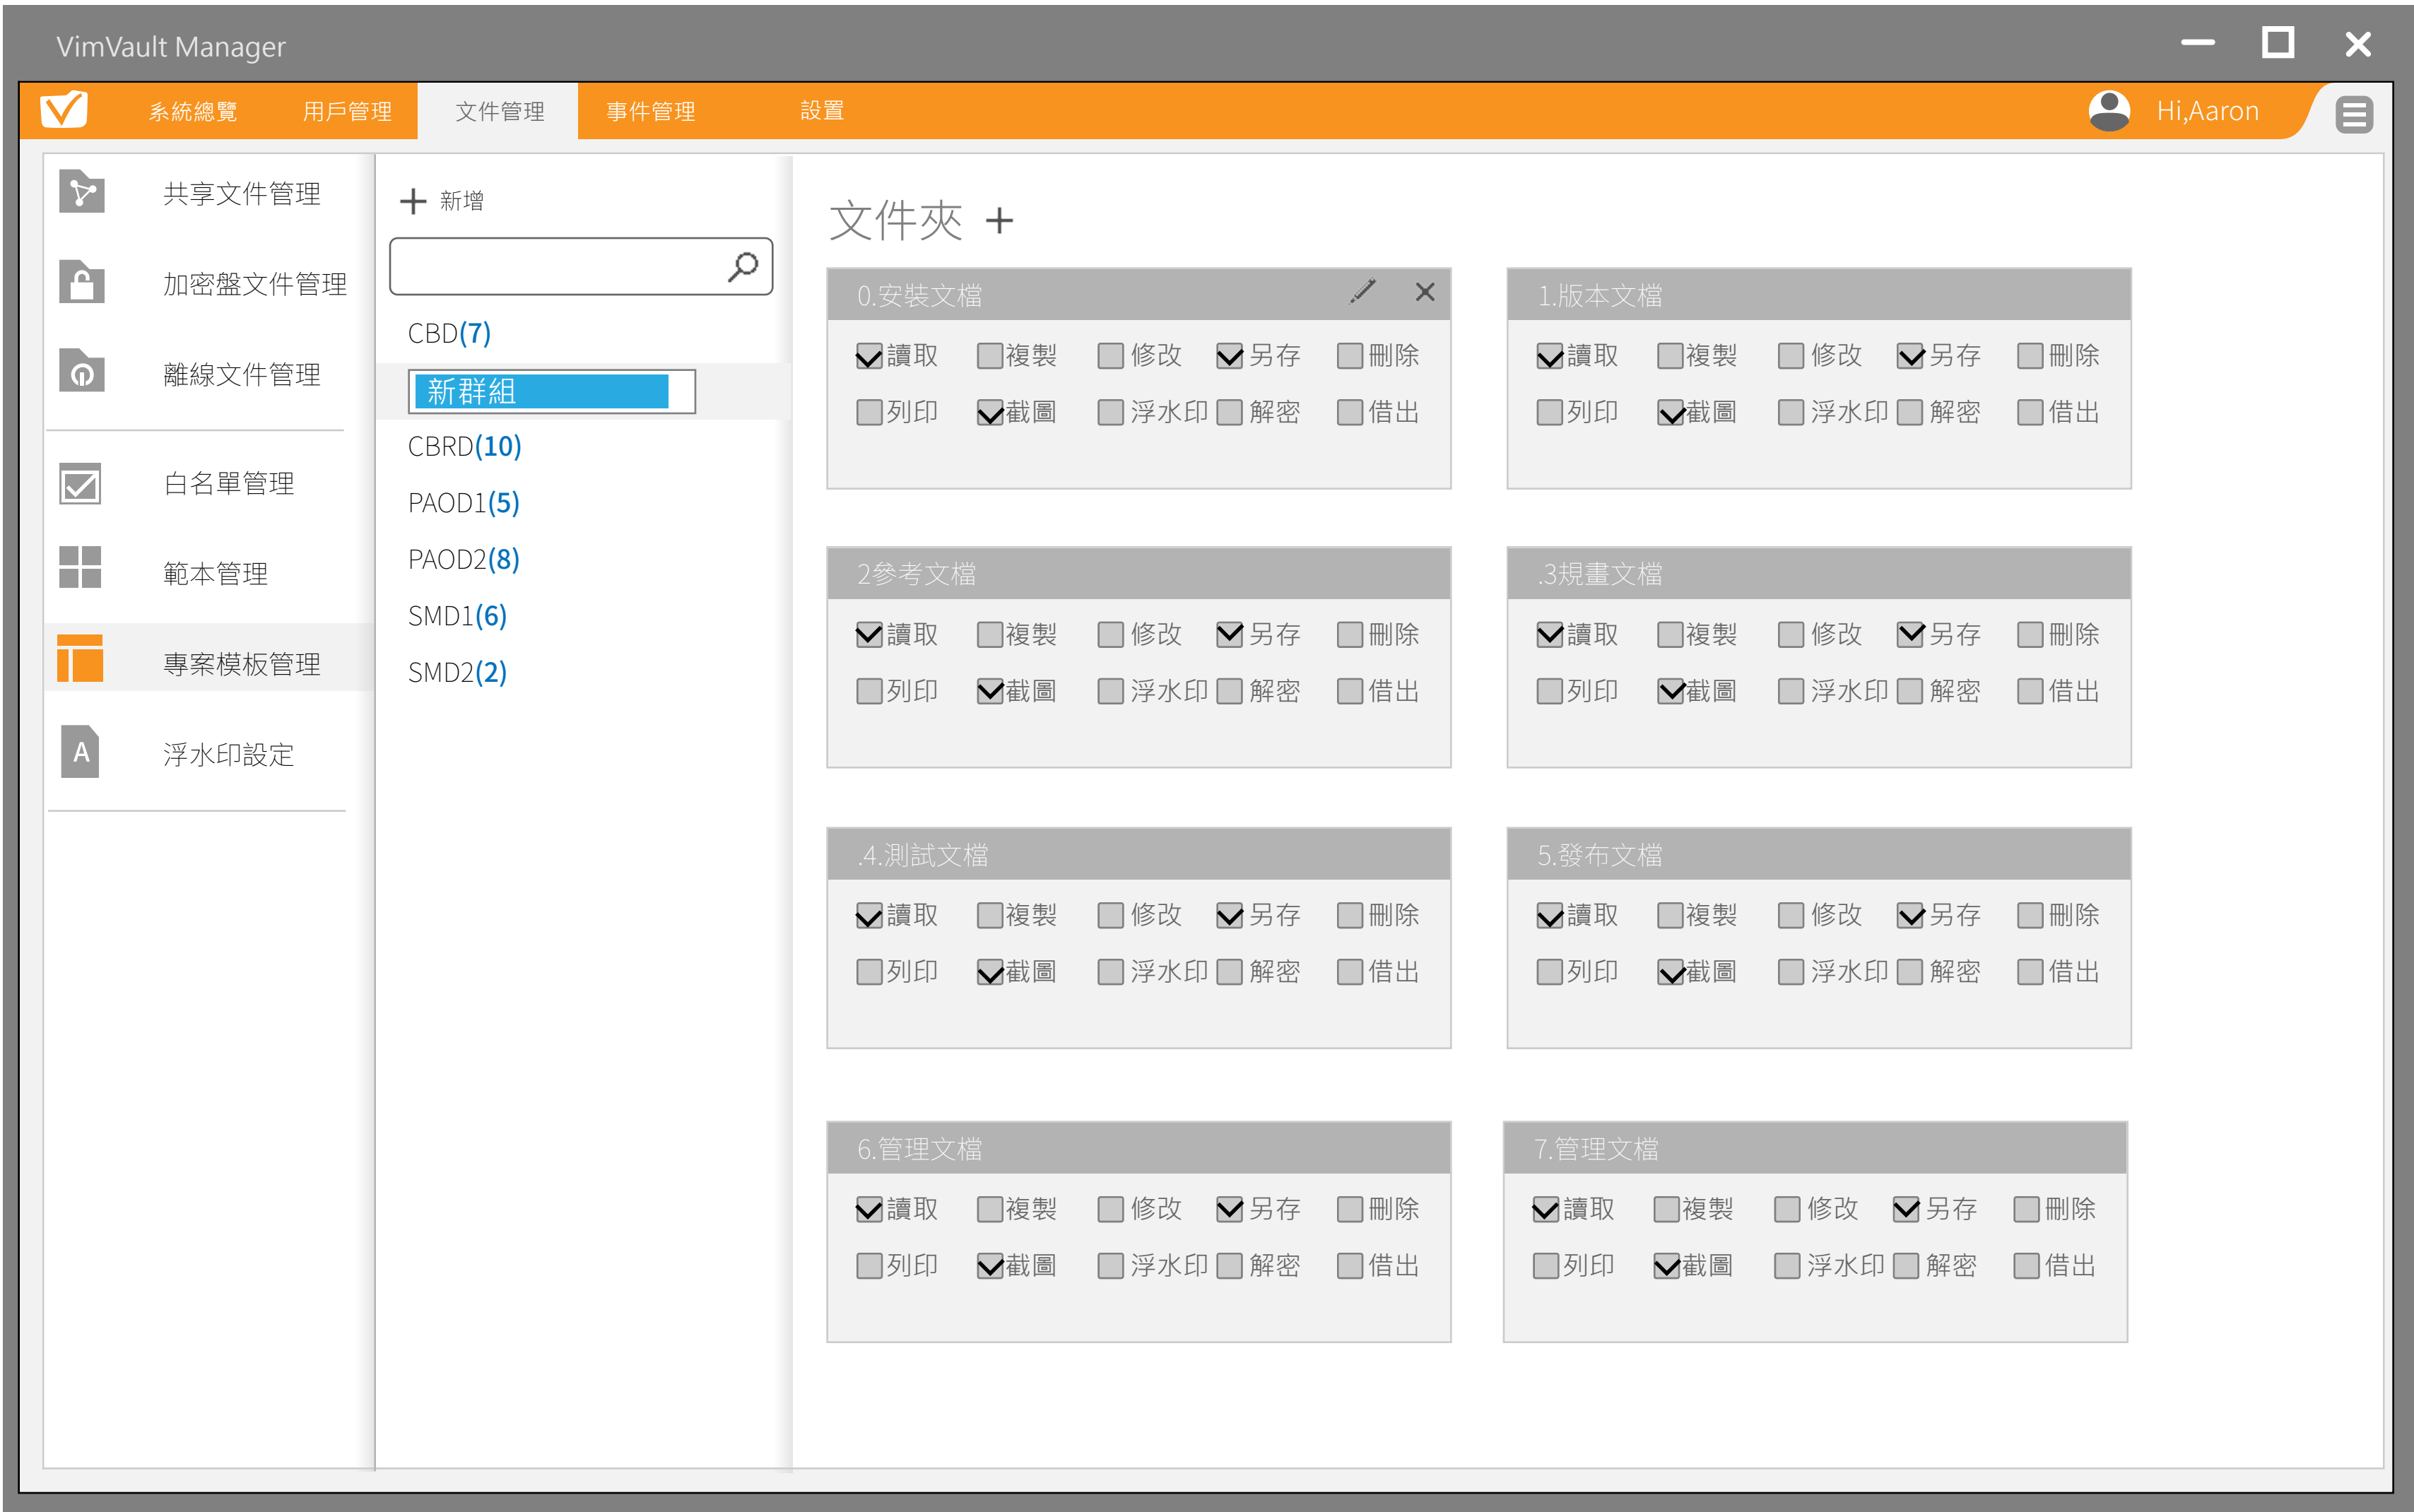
VimVault Manager

系統總覽 用戶管理 文件管理 事件管理 設置

Hi,Aaron

共享文件管理
加密盤文件管理
離線文件管理
白名單管理
範本管理
專案模板管理
浮水印設定

+ 新增

CBD(7)
新群組
CBRD(10)
PAOD1(5)
PAOD2(8)
SMD1(6)
SMD2(2)

文件夾 +

0.安裝文檔
讀取 複製 修改 另存 刪除
列印 截圖 浮水印 解密 借出

1.版本文檔
讀取 複製 修改 另存 刪除
列印 截圖 浮水印 解密 借出

2參考文檔
讀取 複製 修改 另存 刪除
列印 截圖 浮水印 解密 借出

.3規畫文檔
讀取 複製 修改 另存 刪除
列印 截圖 浮水印 解密 借出

.4.測試文檔
讀取 複製 修改 另存 刪除
列印 截圖 浮水印 解密 借出

5.發布文檔
讀取 複製 修改 另存 刪除
列印 截圖 浮水印 解密 借出

6.管理文檔
讀取 複製 修改 另存 刪除
列印 截圖 浮水印 解密 借出

7.管理文檔
讀取 複製 修改 另存 刪除
列印 截圖 浮水印 解密 借出